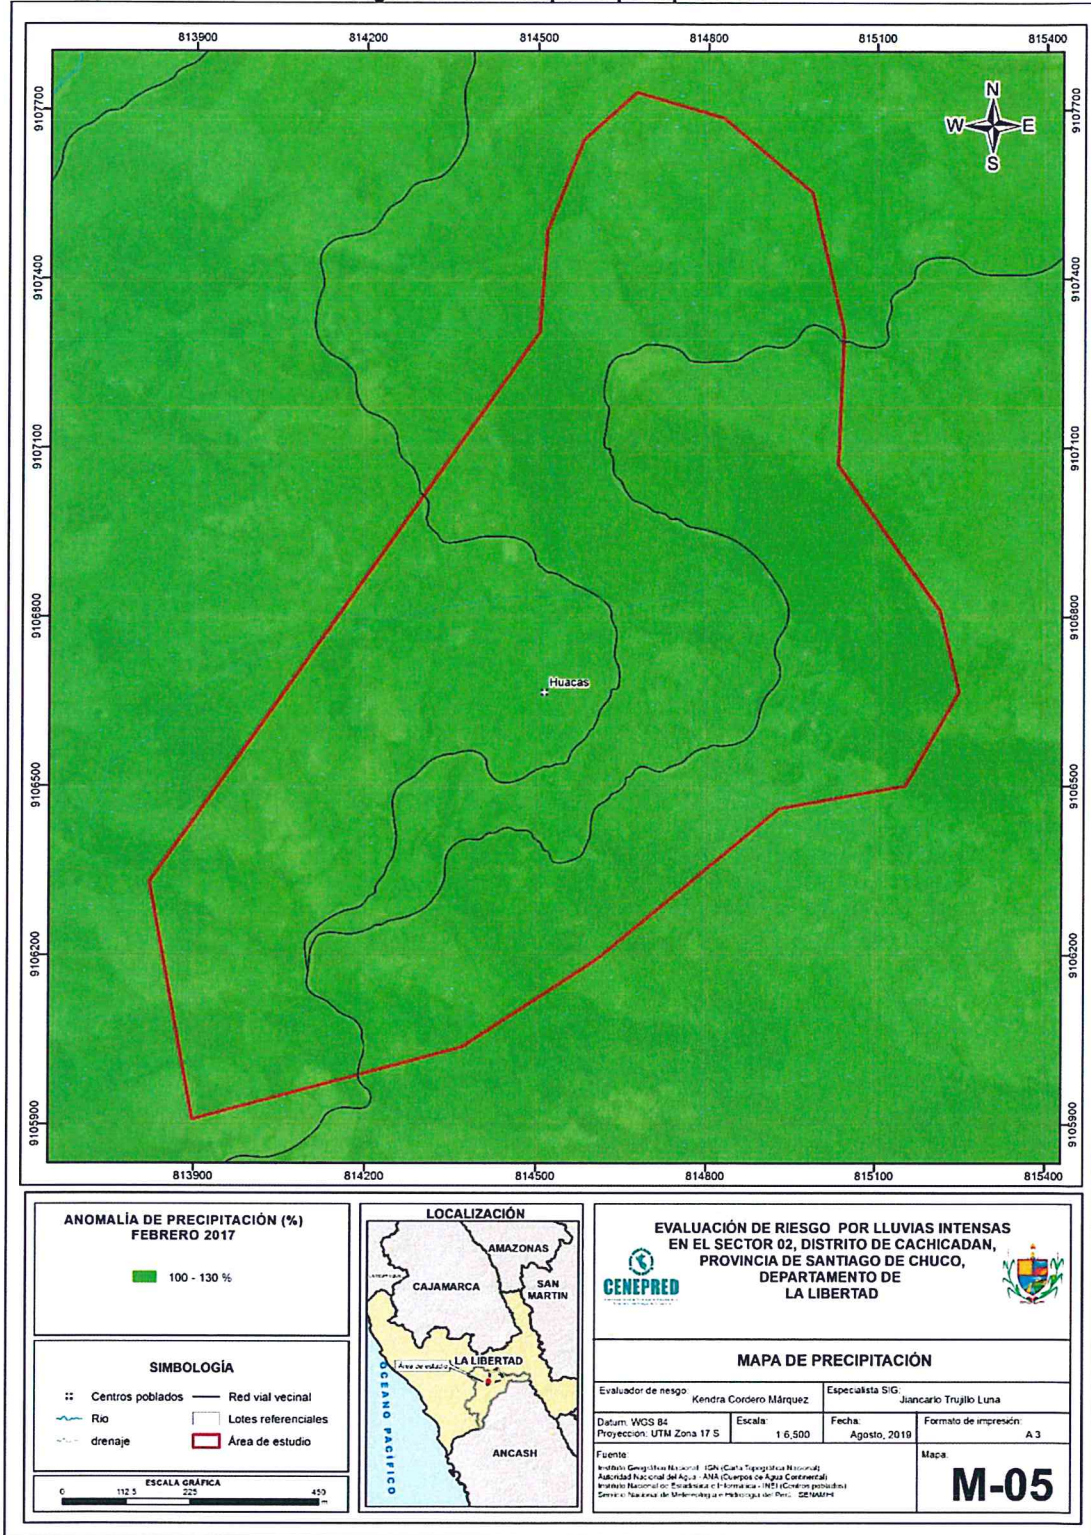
813900 814200 814500 814800 815100 815400

9107700 9107400 9107100 9106800 9106500 9106200 9105900

N
W E
S

Huacas

813900 814200 814500 814800 815100 815400

ANOMALÍA DE PRECIPITACIÓN (%)
FEBRERO 2017

100 - 130 %

SIMBOLOGÍA

Centros poblados
Red vial vecinal
Rio
Lotes referenciales
drenaje
Área de estudio

ESCALA GRÁFICA
0 112.5 225 450
m

LOCALIZACIÓN

AMAZONAS
CAJAMARCA
SAN MARTIN
Área de estudio
LA LIBERTAD
OCEANO PACIFICO
ANCASH

CENEPRED

EVALUACIÓN DE RIESGO POR LLUVIAS INTENSAS EN EL SECTOR 02, DISTRITO DE CACHICADAN, PROVINCIA DE SANTIAGO DE CHUCO, DEPARTAMENTO DE LA LIBERTAD

MAPA DE PRECIPITACIÓN

Evaluador de riesgo: Kendra Cordero Márquez
Especialista SIG: Jiancarlo Trujillo Luna

Datum: WGS 84
Proyección: UTM Zona 17 S
Escala: 1:6,500
Fecha: Agosto, 2019
Formato de impresión: A3

Fuente:
Instituto Geográfico Nacional - IGN (Carta Topográfica Nacional)
Autoridad Nacional del Agua - ANA (Cuerpos de Agua Continental)
Instituto Nacional de Estadística e Informática - INEI (Centros poblados)
Servicio Nacional de Meteorología e Hidrología del Perú - SENAMHI

Mapa:
M-05